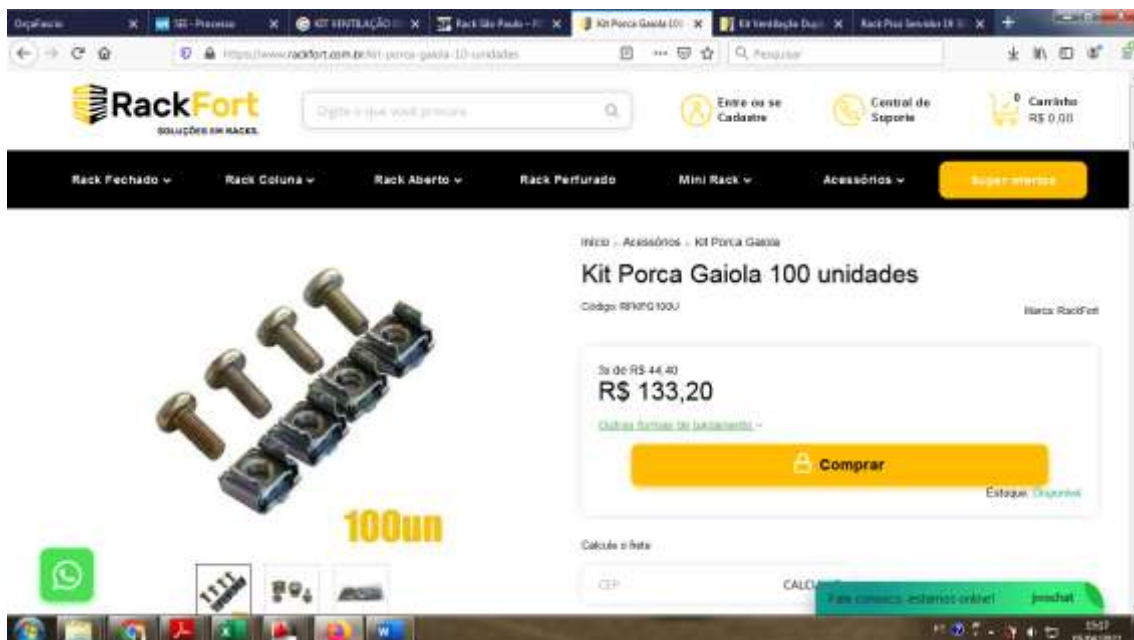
OrçaFacio | SEI - Processo | KIT VENTILAÇÃO | Rack São Paulo | Kit Porca Gaiola 100 | Kit Ventilação Dupl | Rack Piso Servidor 19

https://www.rackfort.com.br/kit-porca-gaiola-10-unidades

Pesquisar

RackFort
SOLUÇÕES EM RACKS.

Digite o que você procura

Entre ou se Cadastre

Central de Suporte

0 Carrinho R$ 0,00

Rack Fechado | Rack Coluna | Rack Aberto | Rack Perfurado | Mini Rack | Acessórios | Super ofertas

Início › Acessórios › Kit Porca Gaiola

Kit Porca Gaiola 100 unidades

Código: RFKPG100U

Marca: RackFort

3x de R$ 44,40
R$ 133,20

Outras formas de pagamento

Comprar

Estoque: Disponível

100un

Calcule o frete

CEP

CALCU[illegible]

Fale conosco, estamos online!

jivochat

15:07